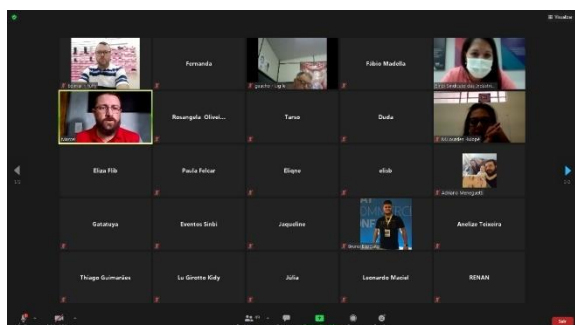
Visualizar

Fernanda

Fábio Madella

Rosangela Olivei...

Tarso

Duda

Eliza Filh

Paula Felcar

Eliqne

elisb

Adriano Meneghetti

Gatatuya

Eventos Sinbi

Jaqueline

Anelize Teixeira

Thiago Guimarães

Lu Girotte Kidy

Júlia

Leonardo Maciel

RENAN

Sair